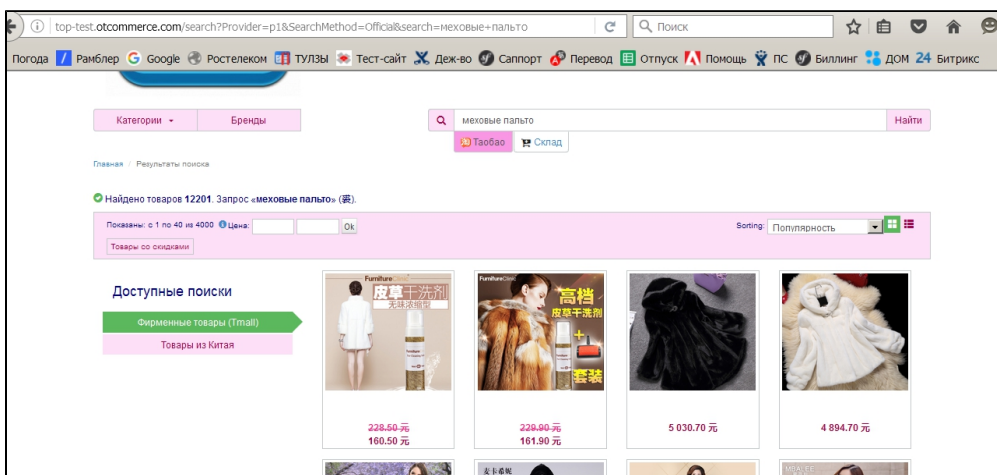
top-test.otcommerce.com/search?Provider=p1&SearchMethod=Official&search=меховые+пальто

Поиск

Погода Рамблер Google Ростелеком ТУЛЗЫ Тест-сайт Деж-во Саппорт Перевод Отпуск Помощь ПС Биллинг ДОМ Битрикс

Категории Бренды

меховые пальто Найти

Таобао Склад

Главная / Результаты поиска

Найдено товаров 12201. Запрос «меховые пальто» (裘).

Показаны: с 1 по 40 из 4000 Цена: Ok

Товары со скидками

Sorting: Популярность

Доступные поиски

Фирменные товары (Tmall)

Товары из Китая

Furniture 皮草干洗剂 无味泡沫型

Furniture 高档 皮草干洗剂 + 套装

~~228.50 元~~
160.50 元

~~229.90 元~~
161.90 元

5 030.70 元

4 894.70 元